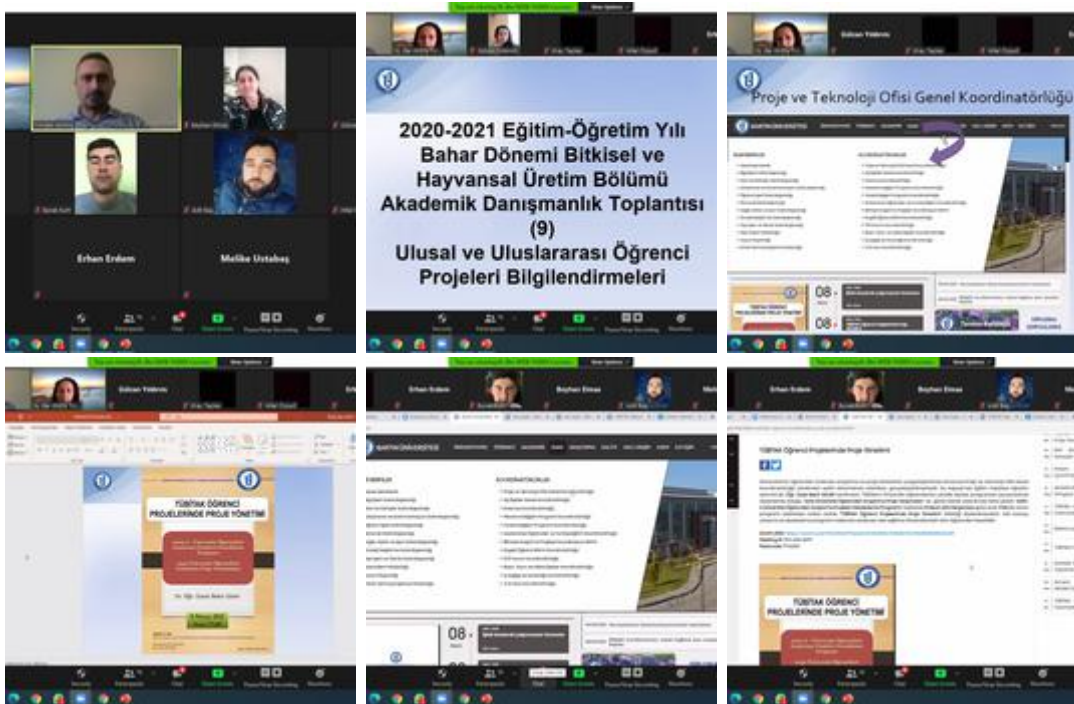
Erhan Erdem

Melike Ustabaş

2020-2021 Eğitim-Öğretim Yılı Bahar Dönemi Bitkisel ve Hayvansal Üretim Bölümü Akademik Danışmanlık Toplantısı (9) Ulusal ve Uluslararası Öğrenci Projeleri Bilgilendirmeleri

Gülsen Yıldırım

Proje ve Teknoloji Ofisi Genel Koordinatörlüğü

08

08

Gülsen Yıldırım

TÜBİTAK ÖĞRENCİ PROJELERİNDE PROJE YÖNETİMİ

Erhan Erdem

Beyhan Ilmaz

08

Erhan Erdem

Beyhan Ilmaz

TÜBİTAK Öğrenci Projelerinde Proje Yönetimi

TÜBİTAK ÖĞRENCİ PROJELERİNDE PROJE YÖNETİMİ